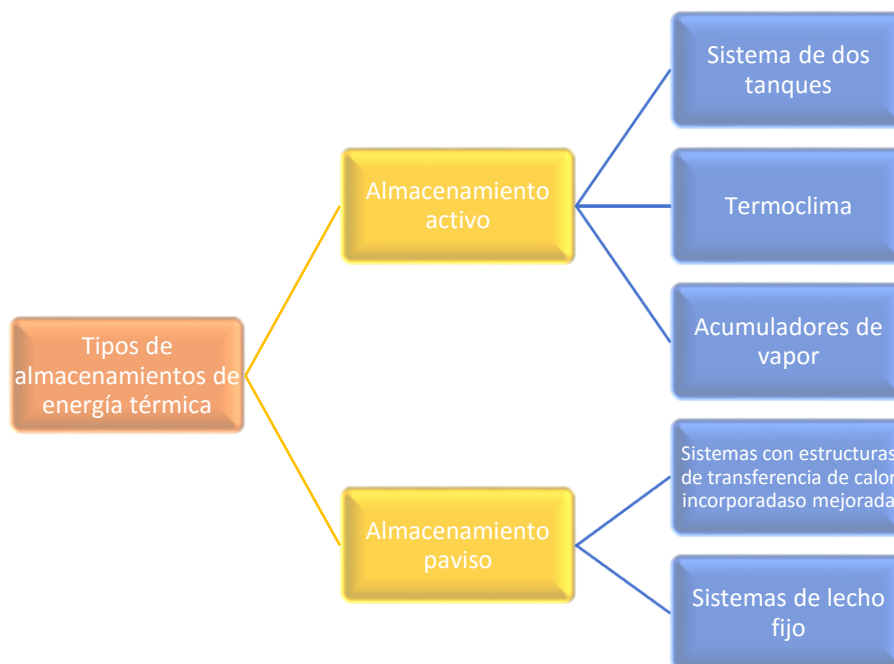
Tipos de almacenamientos de energía térmica

Almacenamiento activo

Sistema de dos tanques

Termoclima

Acumuladores de vapor

Almacenamiento paviso

Sistemas con estructuras de transferencia de calor incorporadaso mejorada

Sistemas de lecho fijo